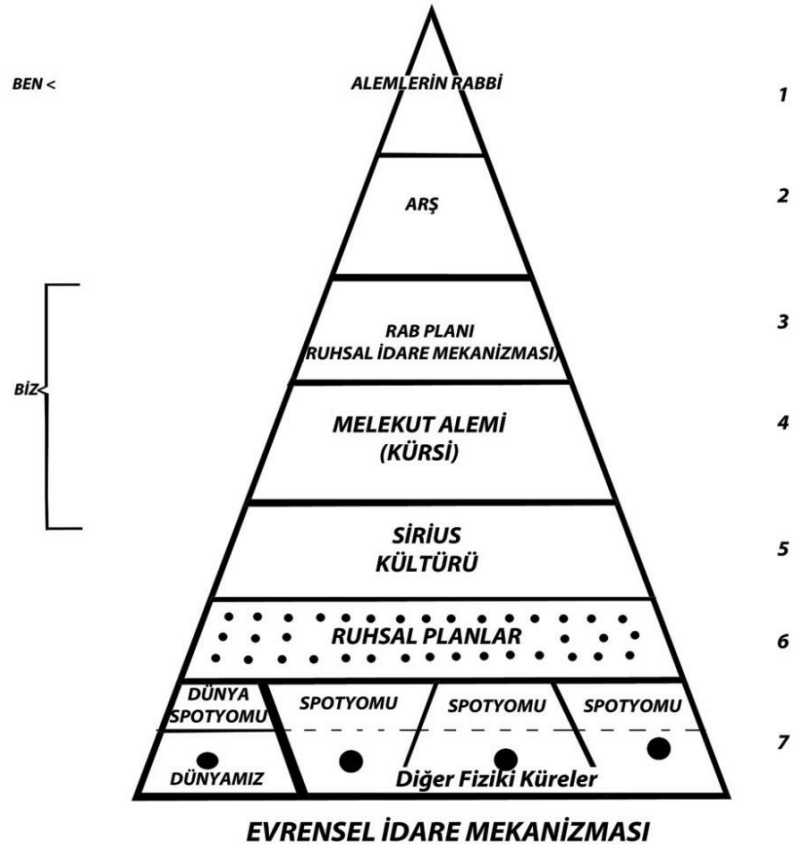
BEN <

ALEMLERİN RABBİ

1

ARŞ

2

RAB PLANI
(RUHSAL İDARE MEKANİZMASI)

3

BİZ

MELEKUT ALEMİ
(KÜRSİ)

4

SİRİUS
KÜLTÜRÜ

5

RUHSAL PLANLAR

6

DÜNYA SPOTYOMU

SPOTYOMU

SPOTYOMU

SPOTYOMU

7

DÜNYAMIZ

Diğer Fiziki Küreler

EVRENSEL İDARE MEKANİZMASI